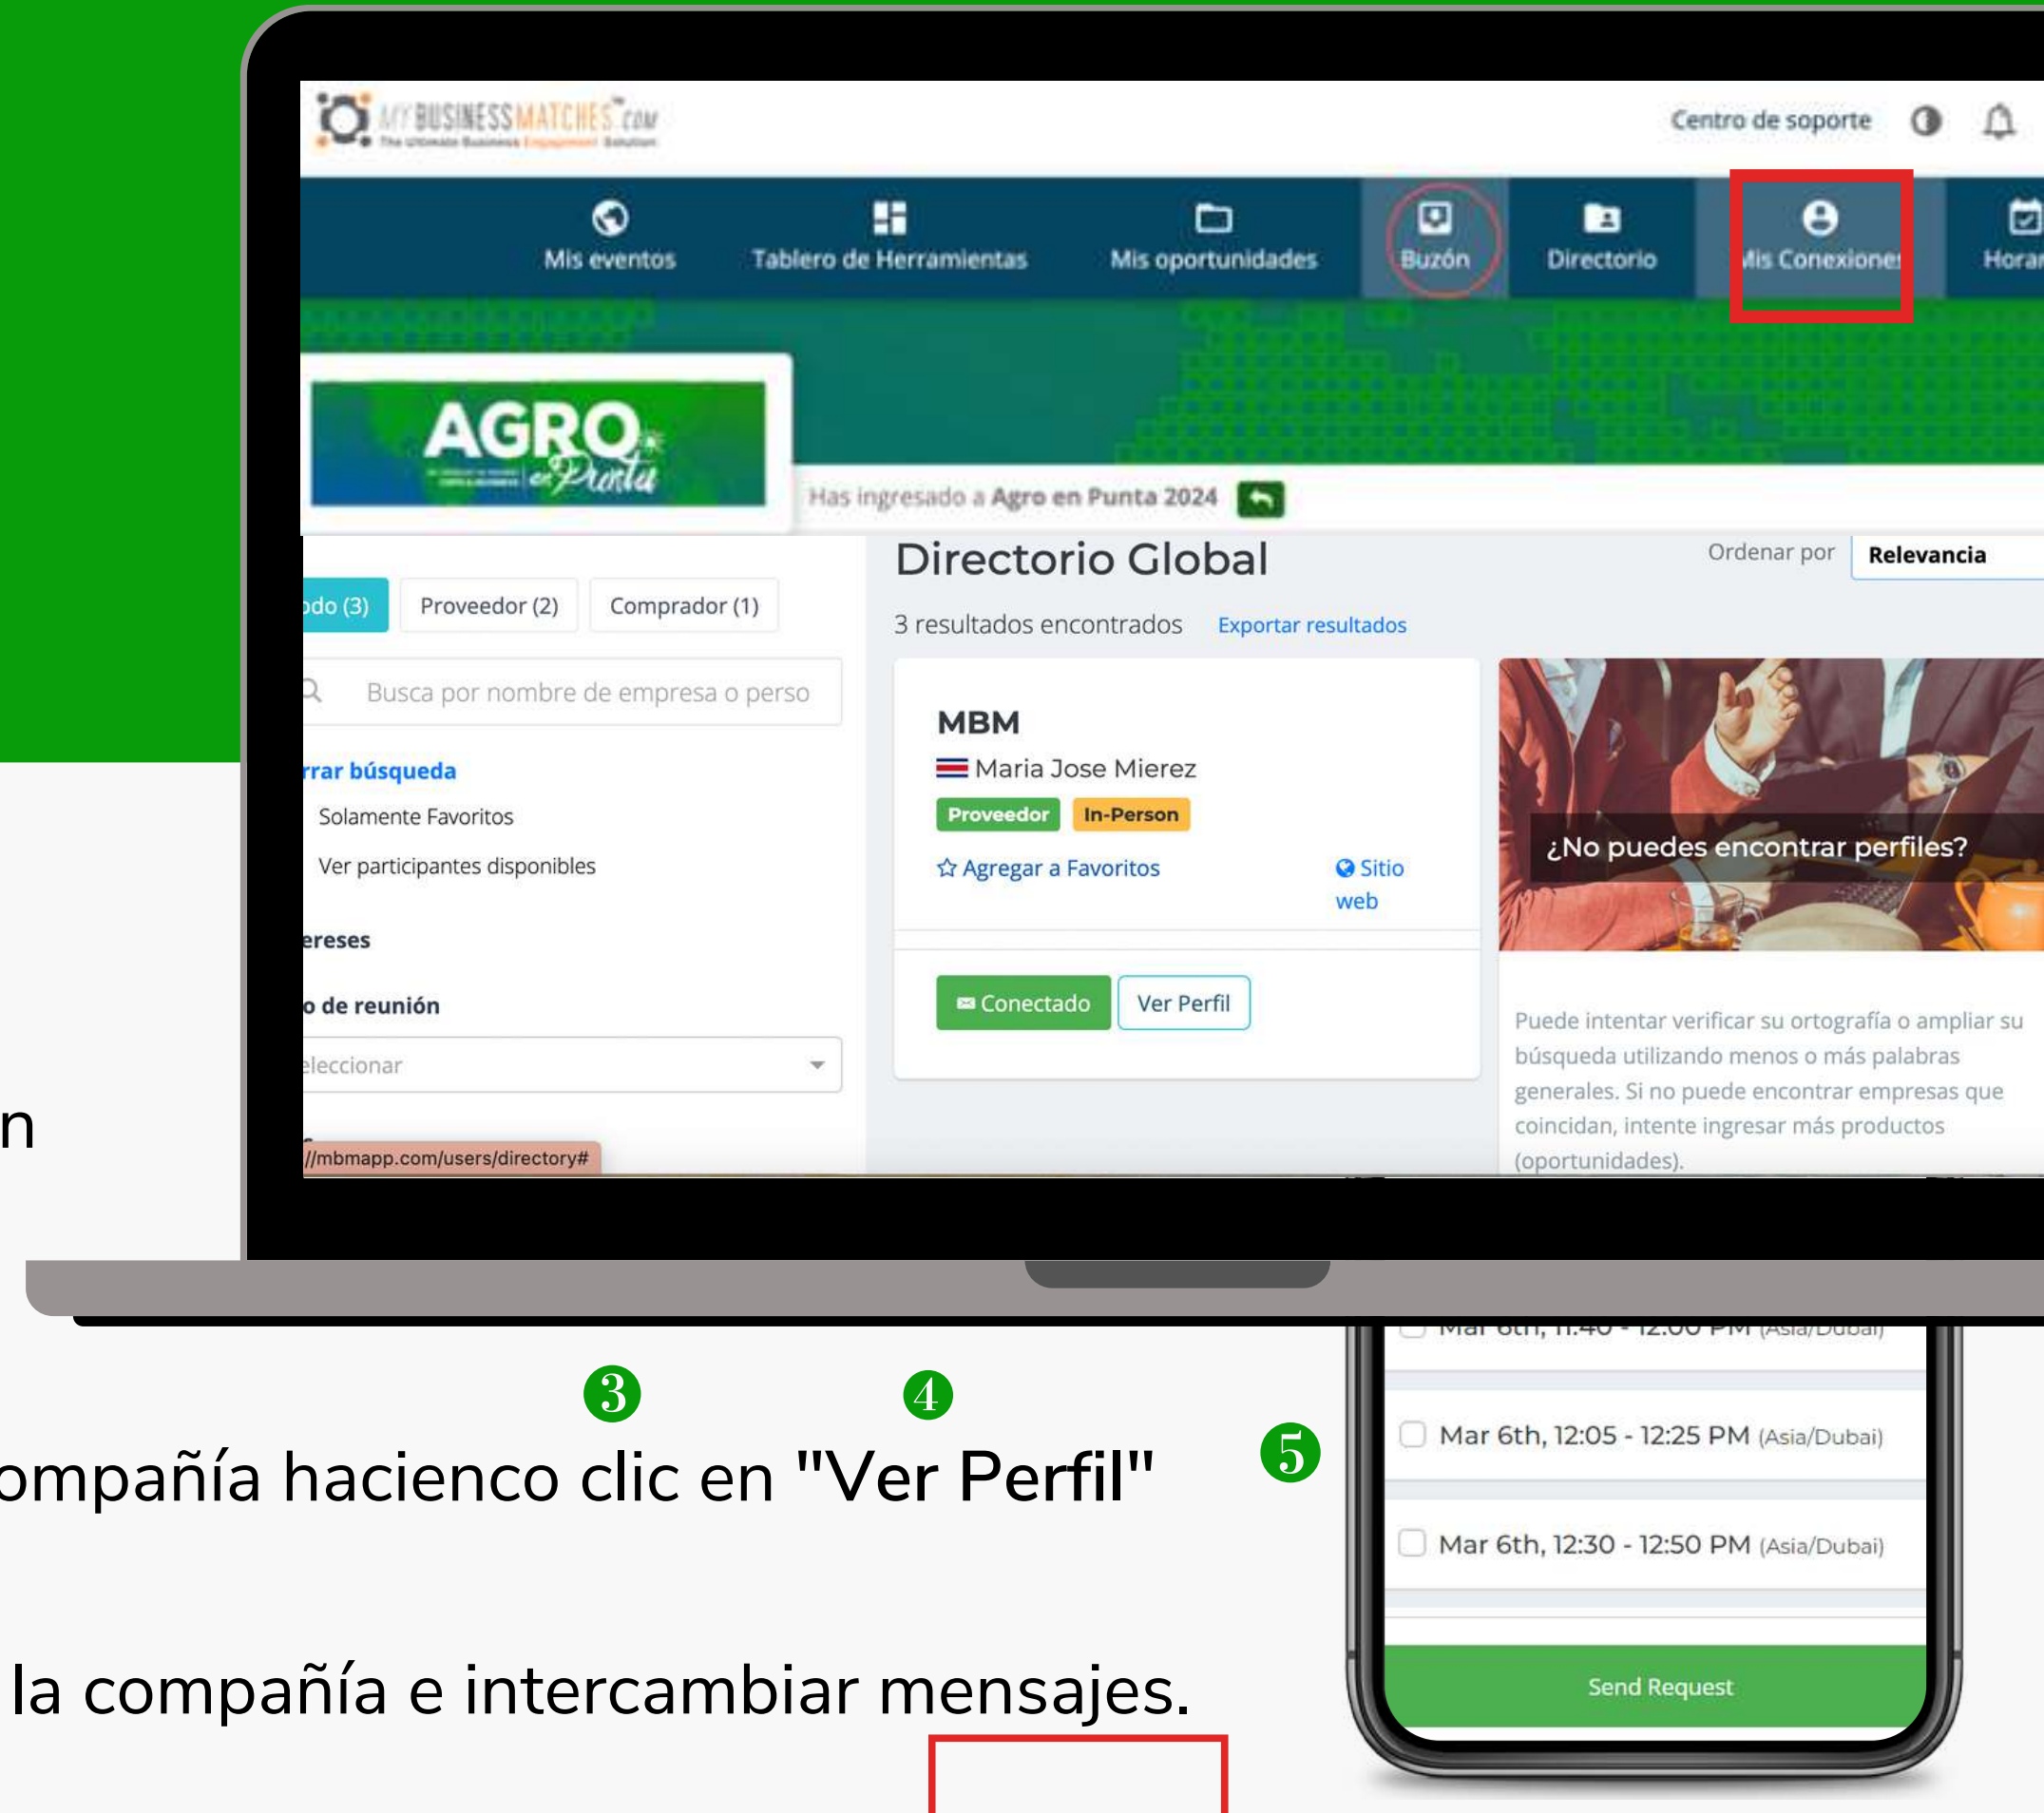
MY BUSINESS MATCHES.com
The Ultimate Business Engagement Solution

Centro de soporte

Mis eventos
Tablero de Herramientas
Mis oportunidades
Buzón
Directorio
Mis Conexione
Horar

AGRO en Punta

Has ingresado a Agro en Punta 2024

Directorio Global
Ordenar por
Relevancia

odo (3)
Proveedor (2)
Comprador (1)

Busca por nombre de empresa o perso

rrar búsqueda
Solamente Favoritos
Ver participantes disponibles

ereses

o de reunión
eleccionar

//mbmapp.com/users/directory#

3 resultados encontrados
Exportar resultados

MBM
Maria Jose Mierez
Proveedor
In-Person
Agregar a Favoritos
Sitio web
Conectado
Ver Perfil

¿No puedes encontrar perfiles?

Puede intentar verificar su ortografía o ampliar su búsqueda utilizando menos o más palabras generales. Si no puede encontrar empresas que coincidan, intente ingresar más productos (oportunidades).

n

❸
❹
❺

ompañía hacienco clic en "Ver Perfil"

la compañía e intercambiar mensajes.

Mar 6th, 11:40 - 12:00 PM (Asia/Dubai)
Mar 6th, 12:05 - 12:25 PM (Asia/Dubai)
Mar 6th, 12:30 - 12:50 PM (Asia/Dubai)
Send Request